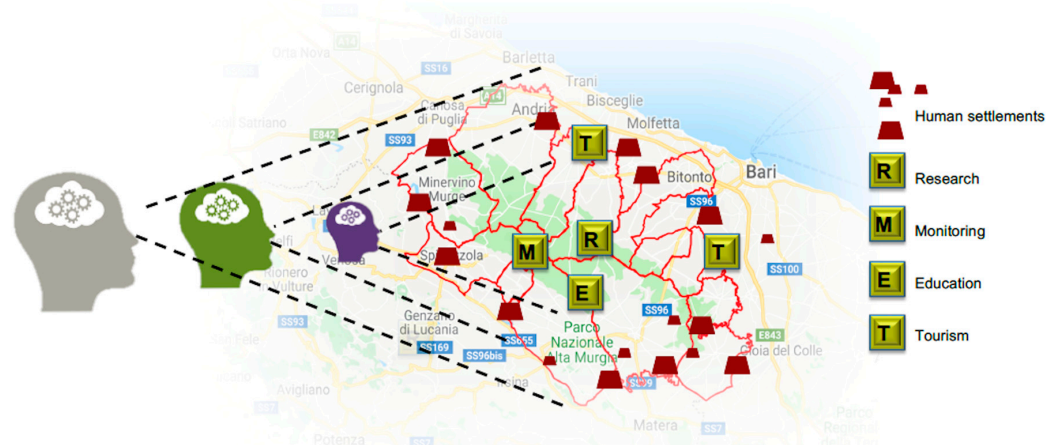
Margherita di Savoia
Orta Nova
A14
Barletta
SS16
Cerignola
Trani
Canosa di Puglia
Andria
Bisceglie
Molfetta
San Ferdinando
E842
SS93
Minervino Murge
Bitonto
Bari
SS96
Spinazzola
Venosa
Rionero in Vulture
SS100
Genzano di Lucania
Parco Nazionale Alta Murgia
SS655
SS96bis
SS169
SS93
E843
Gioia del Colle
Avigliano
Matera
Potenza
Parco Regionale
T
R
M
E

Human settlements
R Research
M Monitoring
E Education
T Tourism